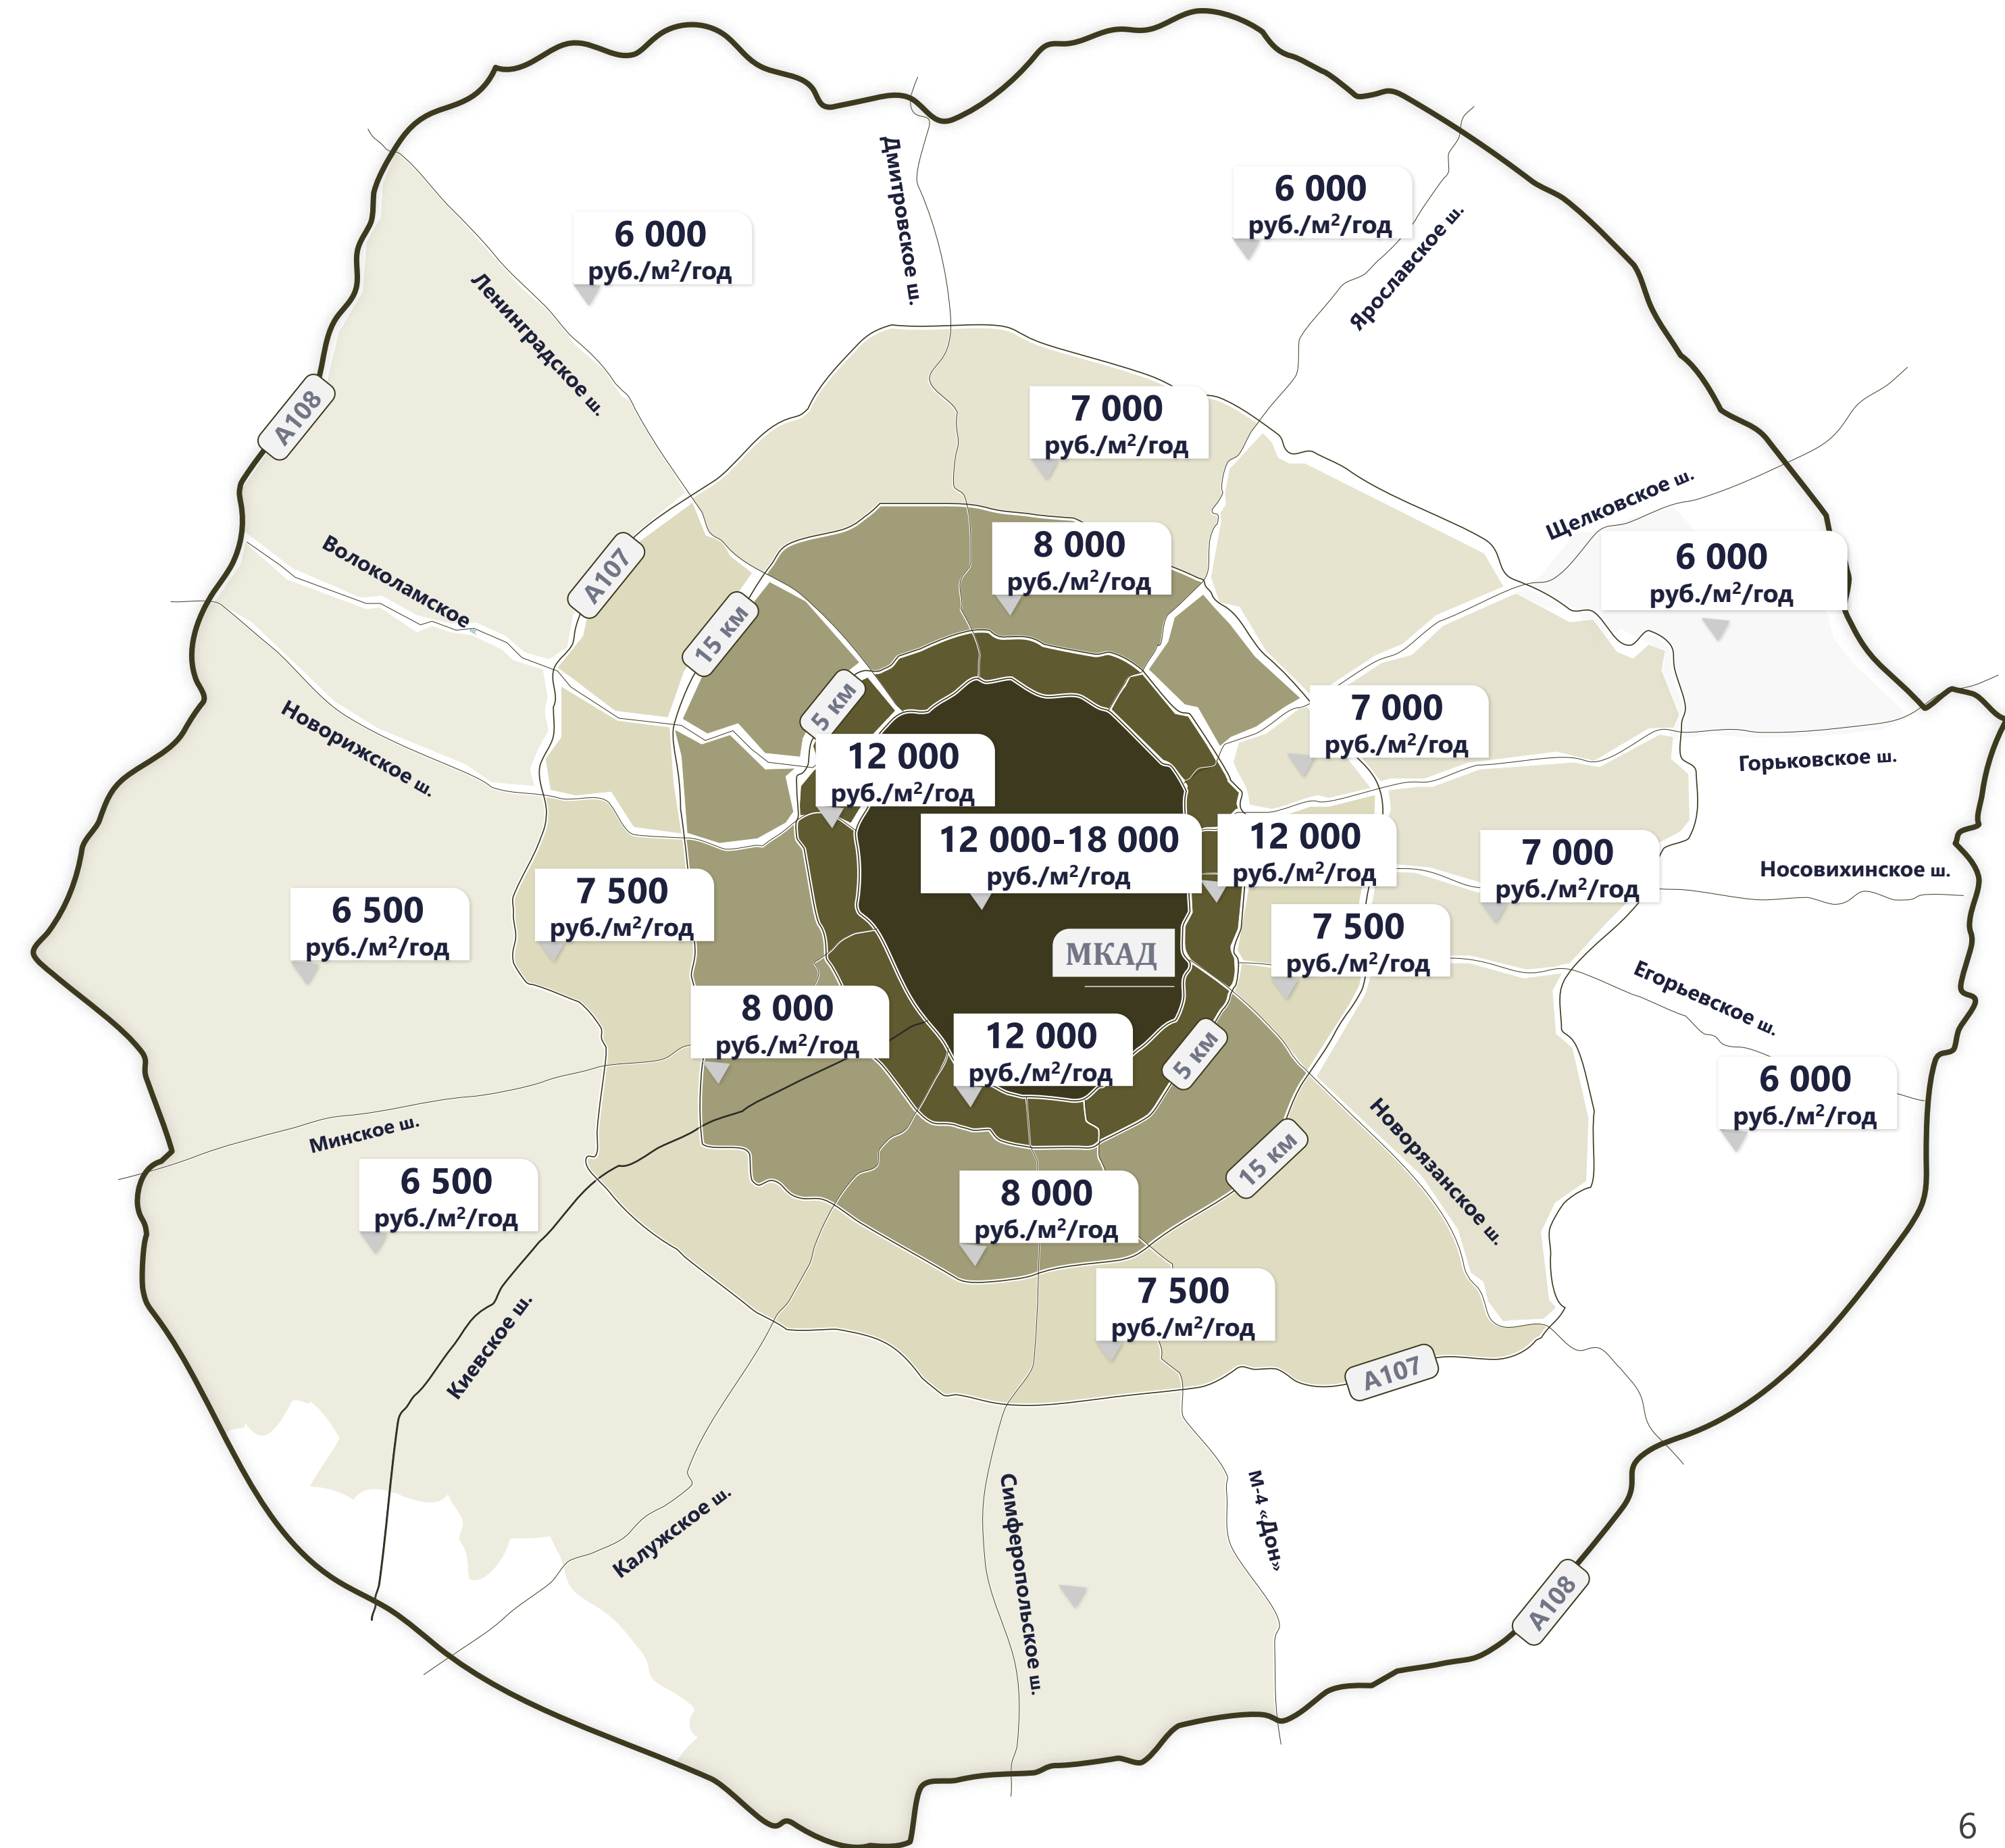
Дмитровское ш.

6 000
руб./м$^2$/год

6 000
руб./м$^2$/год

Ярославское ш.

Ленинградское ш.

А108

7 000
руб./м$^2$/год

Щелковское ш.

Волоколамское

А107

8 000
руб./м$^2$/год

6 000
руб./м$^2$/год

15 км

5 км

7 000
руб./м$^2$/год

Новорижское ш.

12 000
руб./м$^2$/год

Горьковское ш.

12 000-18 000
руб./м$^2$/год

12 000
руб./м$^2$/год

7 000
руб./м$^2$/год

Носовихинское ш.

6 500
руб./м$^2$/год

7 500
руб./м$^2$/год

7 500
руб./м$^2$/год

МКАД

Егорьевское ш.

8 000
руб./м$^2$/год

12 000
руб./м$^2$/год

5 км

6 000
руб./м$^2$/год

Минское ш.

15 км

Новорязанское ш.

6 500
руб./м$^2$/год

8 000
руб./м$^2$/год

7 500
руб./м$^2$/год

Киевское ш.

А107

М-4 «Дон»

Калужское ш.

Симферопольское ш.

А108

6